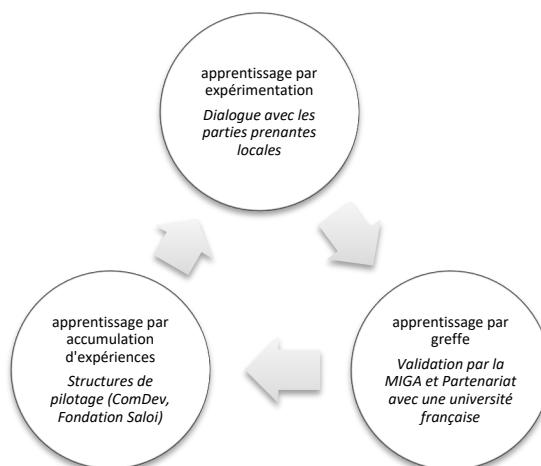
apprentissage par expérimentation

*Dialogue avec les parties prenantes locales*

apprentissage par greffe

*Validation par la MIGA et Partenariat avec une université française*

apprentissage par accumulation d'expériences

*Structures de pilotage (ComDev, Fondation Saloi)*